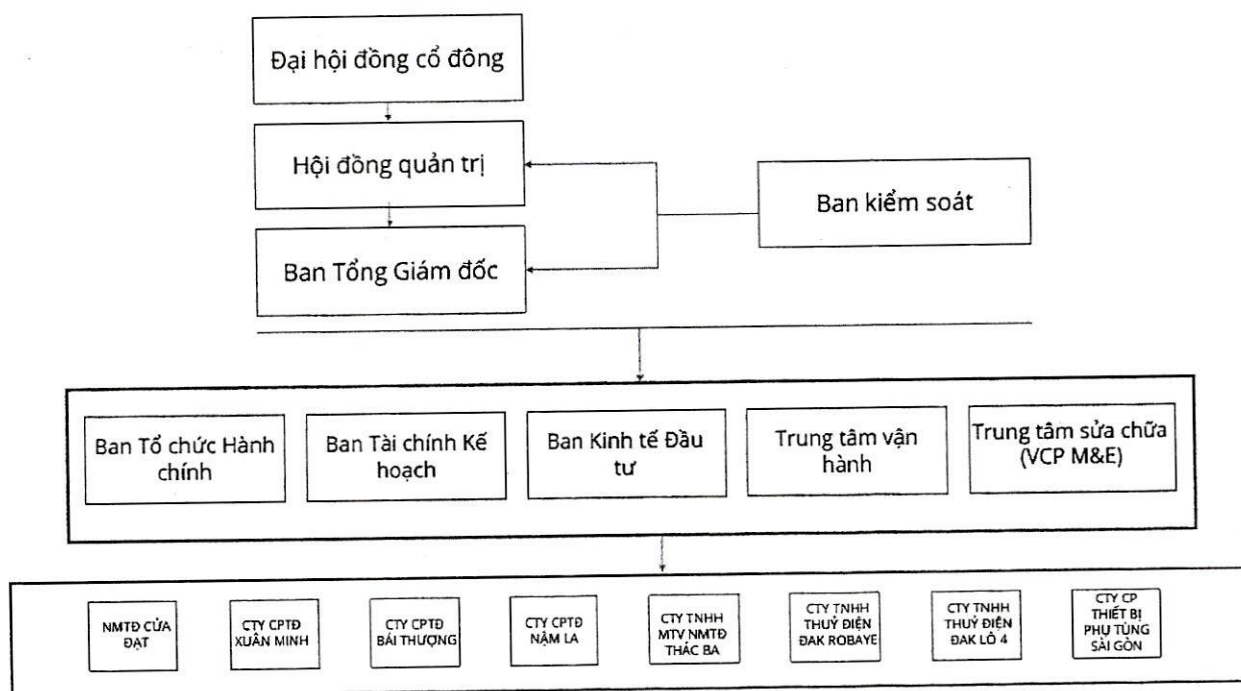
Đại hội đồng cổ đông

Hội đồng quản trị

Ban kiểm soát

Ban Tổng Giám đốc

Ban Tổ chức Hành chính

Ban Tài chính Kế hoạch

Ban Kinh tế Đầu tư

Trung tâm vận hành

Trung tâm sửa chữa (VCP M&E)

NMTĐ CỬA ĐẠT

CTY CPTĐ XUÂN MINH

CTY CPTĐ BÁI THƯỢNG

CTY CPTĐ NẬM LA

CTY TNHH MTV NMTĐ THÁC BA

CTY TNHH THUỶ ĐIỆN ĐAK ROBAYE

CTY TNHH THUỶ ĐIỆN ĐAK LÔ 4

CTY CP THIẾT BỊ PHỤ TÙNG SÀI GÒN